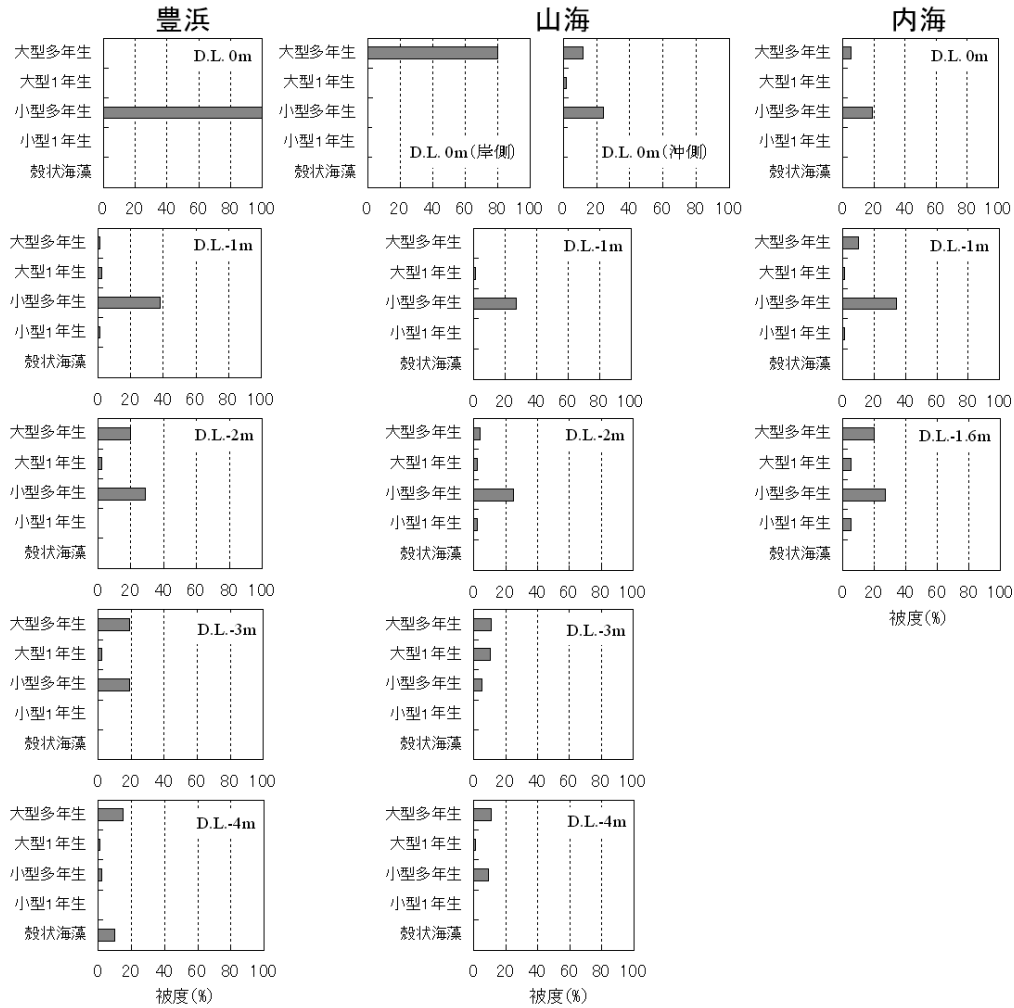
豊浜

D.L. 0m

大型多年生
大型1年生
小型多年生
小型1年生
殻状海藻

0 20 40 60 80 100

D.L.-1m

大型多年生
大型1年生
小型多年生
小型1年生
殻状海藻

0 20 40 60 80 100

D.L.-2m

大型多年生
大型1年生
小型多年生
小型1年生
殻状海藻

0 20 40 60 80 100

D.L.-3m

大型多年生
大型1年生
小型多年生
小型1年生
殻状海藻

0 20 40 60 80 100

D.L.-4m

大型多年生
大型1年生
小型多年生
小型1年生
殻状海藻

0 20 40 60 80 100
被度(%)

山海

D.L. 0m(岸側)

大型多年生
大型1年生
小型多年生
小型1年生
殻状海藻

0 20 40 60 80 100

D.L. 0m(沖側)

0 20 40 60 80 100

D.L.-1m

大型多年生
大型1年生
小型多年生
小型1年生
殻状海藻

0 20 40 60 80 100

D.L.-2m

大型多年生
大型1年生
小型多年生
小型1年生
殻状海藻

0 20 40 60 80 100

D.L.-3m

大型多年生
大型1年生
小型多年生
小型1年生
殻状海藻

0 20 40 60 80 100

D.L.-4m

大型多年生
大型1年生
小型多年生
小型1年生
殻状海藻

0 20 40 60 80 100
被度(%)

内海

D.L. 0m

大型多年生
大型1年生
小型多年生
小型1年生
殻状海藻

0 20 40 60 80 100

D.L.-1m

大型多年生
大型1年生
小型多年生
小型1年生
殻状海藻

0 20 40 60 80 100

D.L.-1.6m

大型多年生
大型1年生
小型多年生
小型1年生
殻状海藻

0 20 40 60 80 100
被度(%)